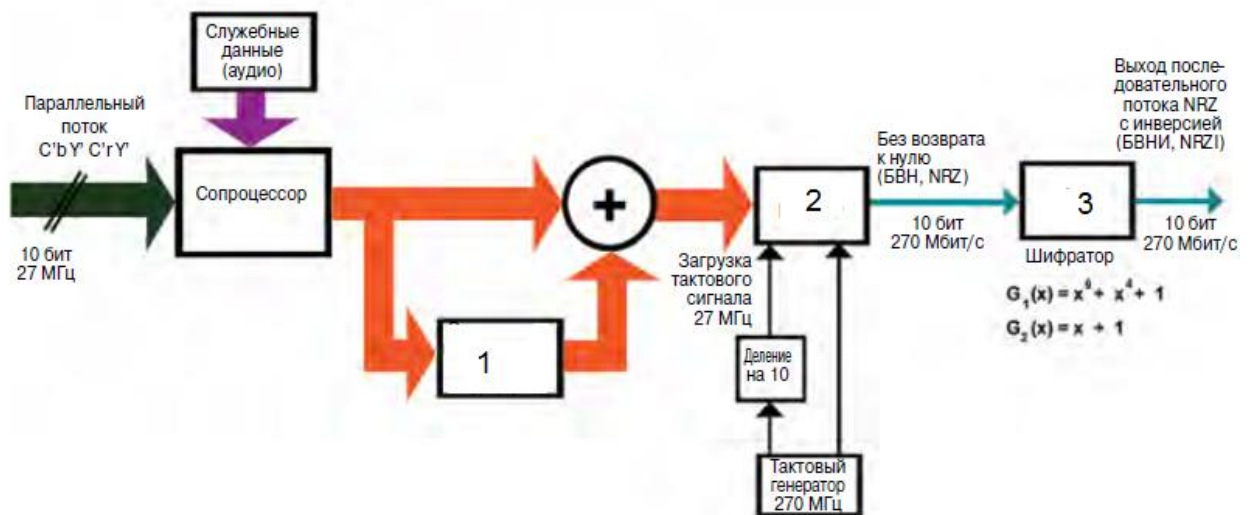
Служебные данные (аудио)

Параллельный поток C'bY' C'rY'

10 бит 27 МГц

Сопроцессор

+

1

Загрузка тактового сигнала 27 МГц

2

Деление на 10

Тактовый генератор 270 МГц

Без возврата к нулю (БВН, NRZ)

10 бит 270 Мбит/с

3

Шифратор

$G_1(x) = x^9 + x^4 + 1$

$G_2(x) = x + 1$

Выход последовательного потока NRZ с инверсией (БВНИ, NRZI)

10 бит 270 Мбит/с